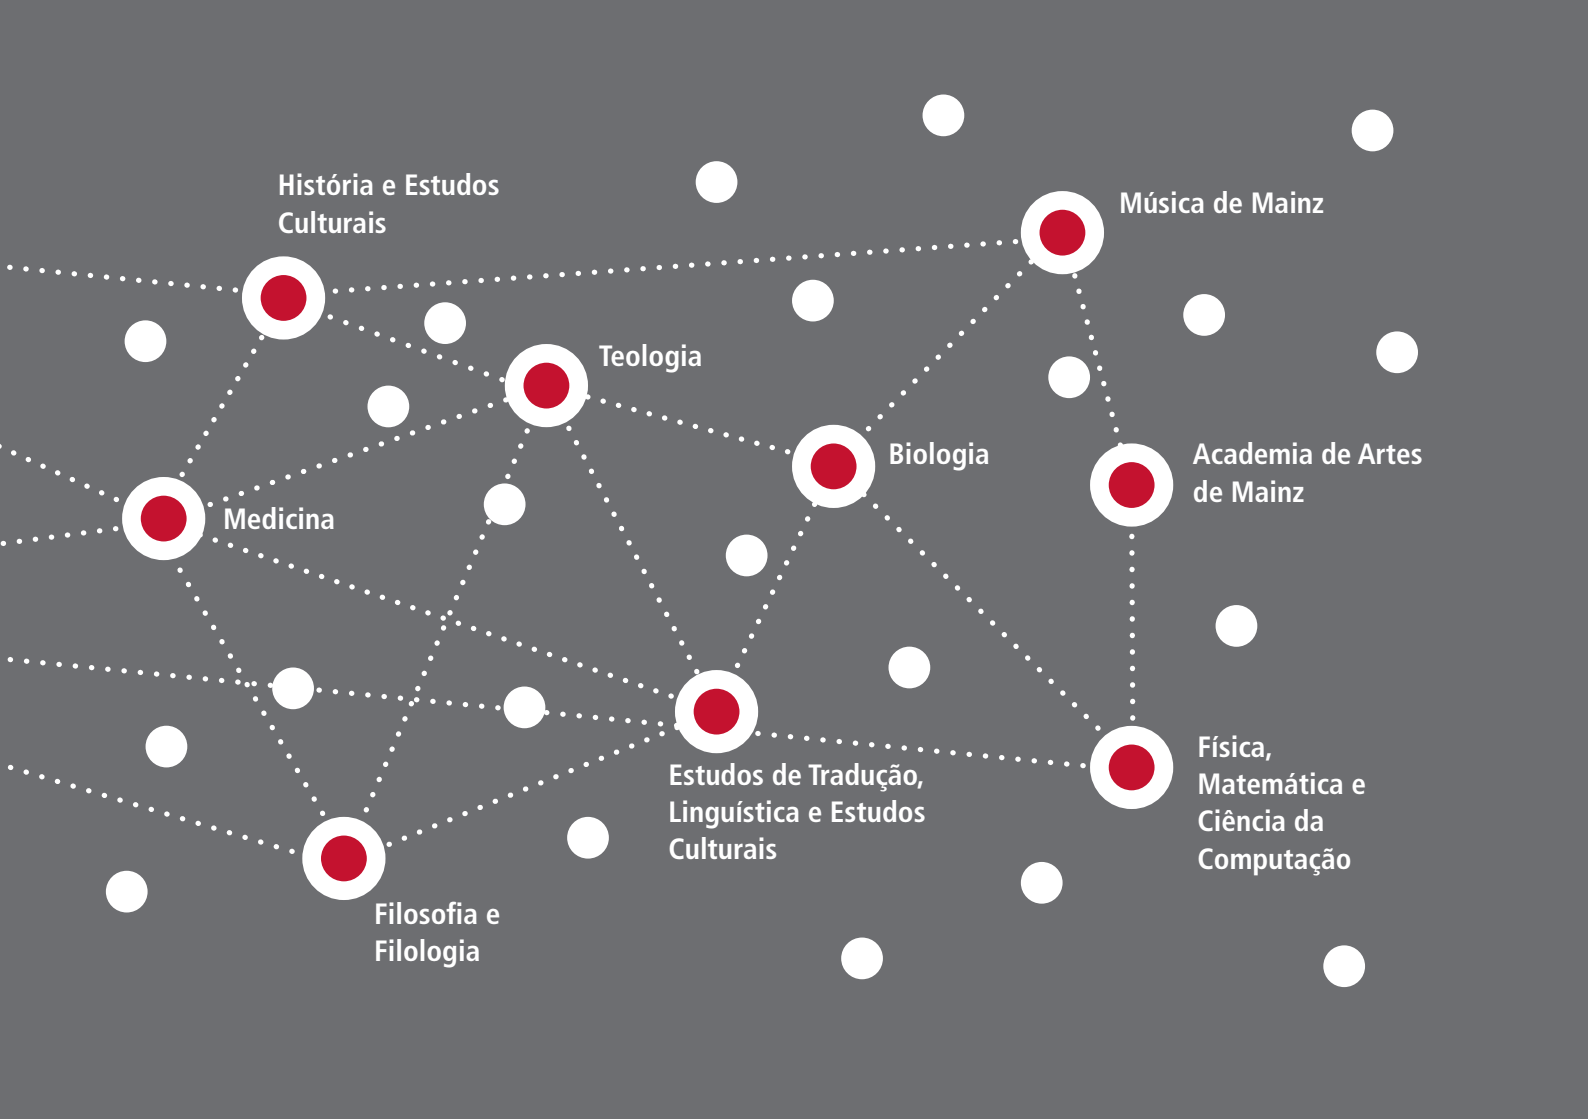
História e Estudos Culturais

Música de Mainz

Teologia

Biologia

Academia de Artes de Mainz

Medicina

Estudos de Tradução, Linguística e Estudos Culturais

Física, Matemática e Ciência da Computação

Filosofia e Filologia